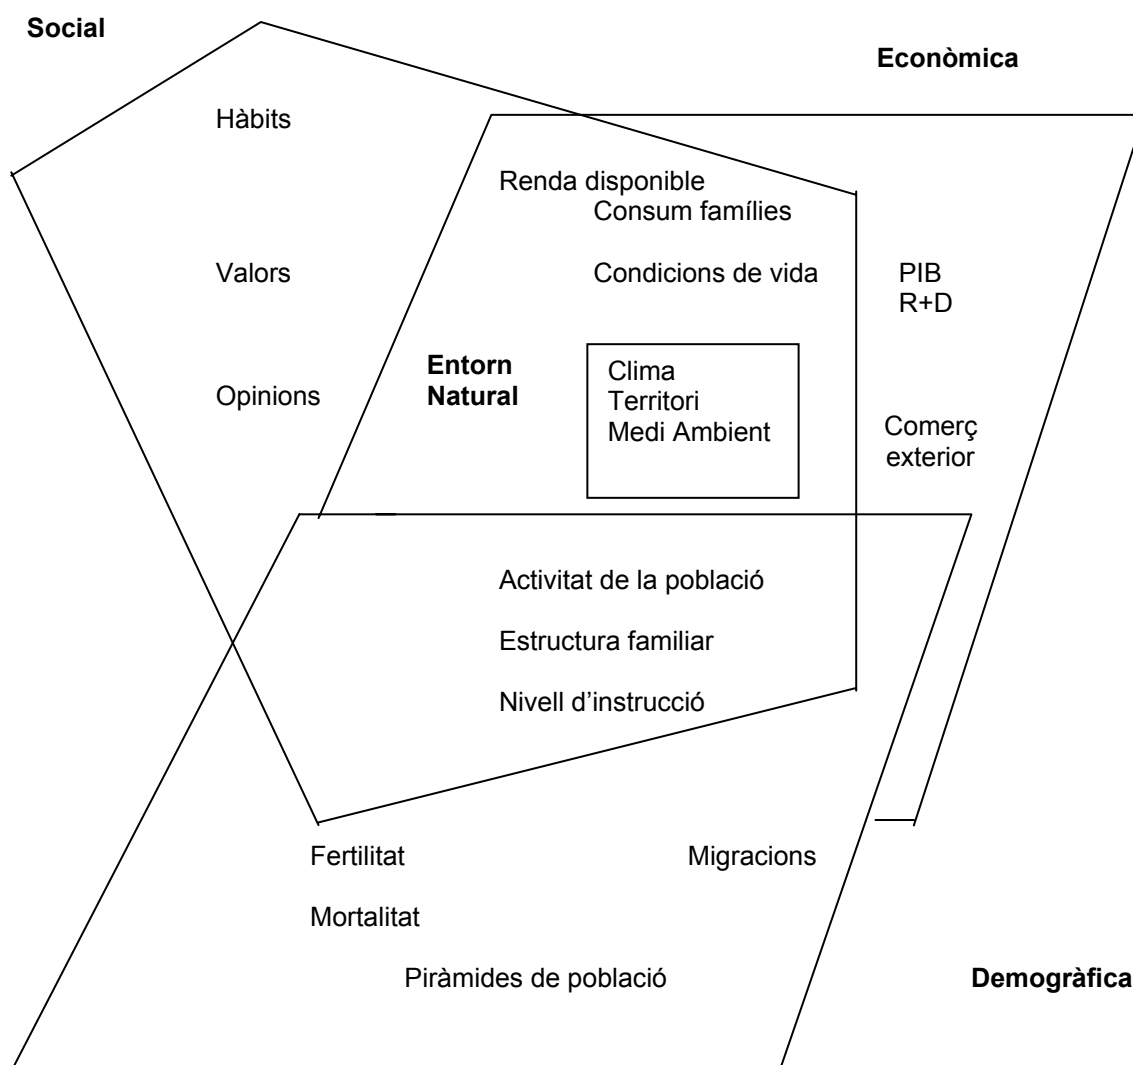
Social

Econòmica

Hàbits

Renda disponible

Consum famílies

Valors

Condicions de vida

PIB
R+D

Opinions

Entorn Natural

Clima
Territori
Medi Ambient

Comerç exterior

Activitat de la població

Estructura familiar

Nivell d'instrucció

Fertilitat

Migracions

Mortalitat

Piràmides de població

Demogràfica